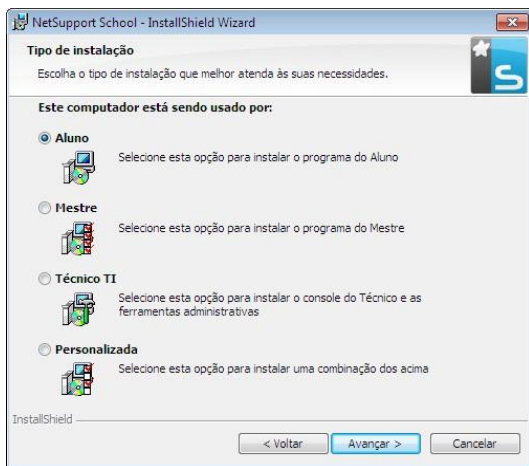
NetSupport School - InstallShield Wizard

Tipo de instalação

Escolha o tipo de instalação que melhor atenda às suas necessidades.

Este computador está sendo usado por:

Aluno

Selecione esta opção para instalar o programa do Aluno

Mestre

Selecione esta opção para instalar o programa do Mestre

Técnico TI

Selecione esta opção para instalar o console do Técnico e as ferramentas administrativas

Personalizada

Selecione esta opção para instalar uma combinação dos acima

InstallShield

< Voltar | Avançar > | Cancelar